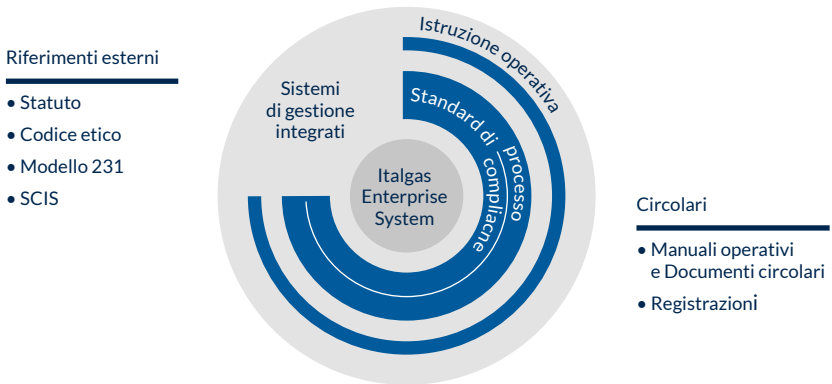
Riferimenti esterni

• Statuto
• Codice etico
• Modello 231
• SCIS

Istruzione operativa

Sistemi di gestione integrati

Standard di processo compliance

Italgas Enterprise System

Circolari

• Manuali operativi e Documenti circolari
• Registrazioni